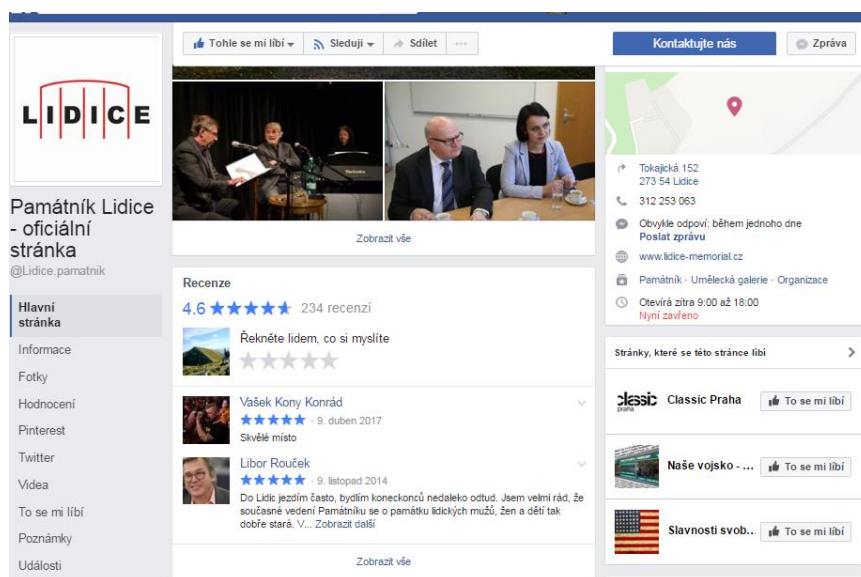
LIDICE

Památník Lidice - oficiální stránka
@Lidice.pamatnik

Hlavní stránka
Informace
Fotky
Hodnocení
Pinterest
Twitter
Videa
To se mi líbí
Poznámky
Události

Tohle se mi líbí | Sleduji | Sdílet | ...

Zobrazit vše

Recenze
4.6 ★★★★★ 234 recenzí

Řekněte lidem, co si myslíte

Vašek Kony Konrád
★★★★★ · 9. duben 2017
Skvělé místo

Libor Rouček
★★★★★ · 9. listopad 2014
Do Lidic jezdím často, bydlím koneckonců nedaleko odtud. Jsem velmi rád, že současné vedení Památníku se o památku lidických mužů, žen a dětí tak dobře stará. V... Zobrazit další

Zobrazit vše

Kontaktujte nás
Zpráva

Tokajická 152
273 54 Lidice
312 253 063
Obvykle odpoví: během jednoho dne
Poslat zprávu
www.lidice-memorial.cz
Památník · Umělecká galerie · Organizace
Otevírá zítra 9:00 až 18:00
Nyní zavřeno

Stránky, které se této stránce líbí

classic praha
Classic Praha
To se mi líbí

Naše vojsko - ...
To se mi líbí

Slavnosti svob...
To se mi líbí